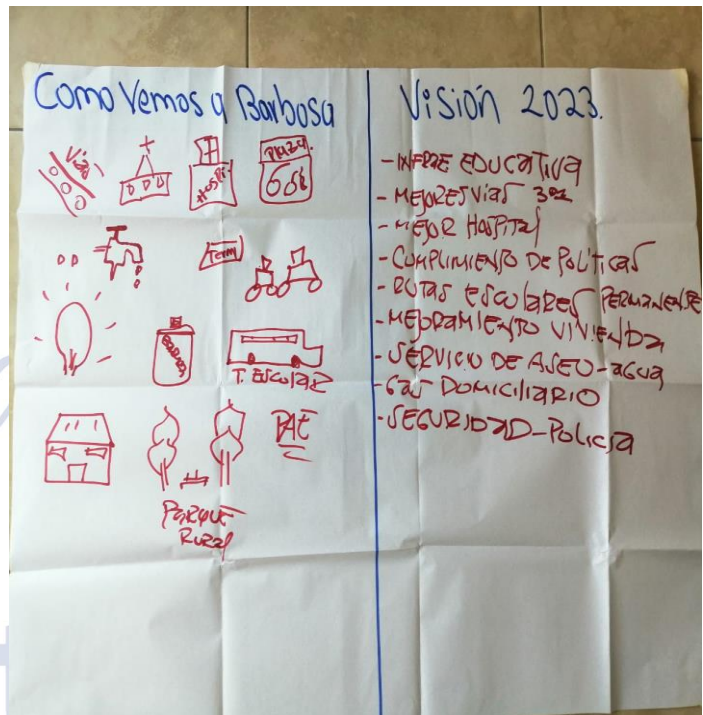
Como Vemos a Barbosa

Visión 2023.

Vias

Hospi

Plaza 666

Farm

Gas

T. Escolar

PAE

Parque Rural

- INFRAE EDUCATIVA
- MEJORES VIAS 3er
- MEJOR HOSPITAL
- CUMPLIMIENTO DE POLITICAS
- RUTAS ESCOLARES PERMANENTE
- MEJORAMIENTO VIVIENDA
- SERVICIO DE ASEO - AGUA
- GAS DOMICILIARIO
- SEGURIDAD - POLICIA